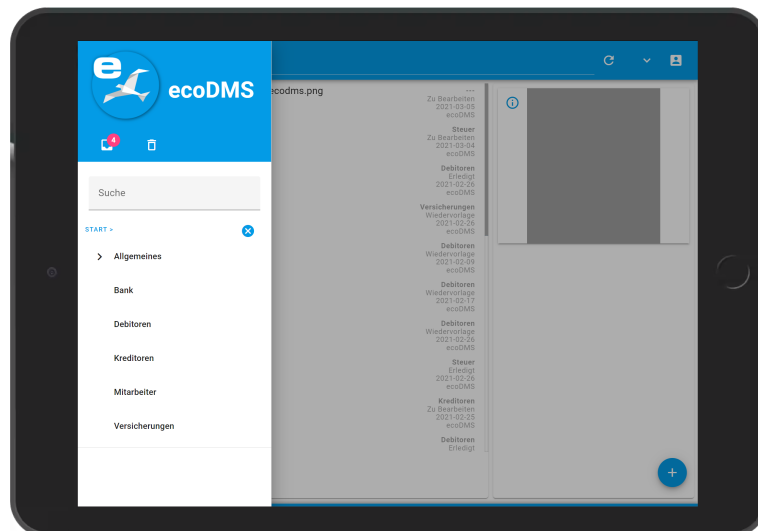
ecoDMS

4

Suche

START >

Allgemeines

Bank

Debitoren

Kreditoren

Mitarbeiter

Versicherungen

ecodms.png

---
Zu Bearbeiten
2021-03-05
ecoDMS

Steuer
Zu Bearbeiten
2021-03-04
ecoDMS

Debitoren
Erledigt
2021-02-26
ecoDMS

Versicherungen
Wiedervorlage
2021-02-26
ecoDMS

Debitoren
Wiedervorlage
2021-02-09
ecoDMS

Debitoren
Wiedervorlage
2021-02-17
ecoDMS

Debitoren
Wiedervorlage
2021-02-26
ecoDMS

Steuer
Erledigt
2021-02-26
ecoDMS

Kreditoren
Zu Bearbeiten
2021-02-25
ecoDMS

Debitoren
Erledigt

+